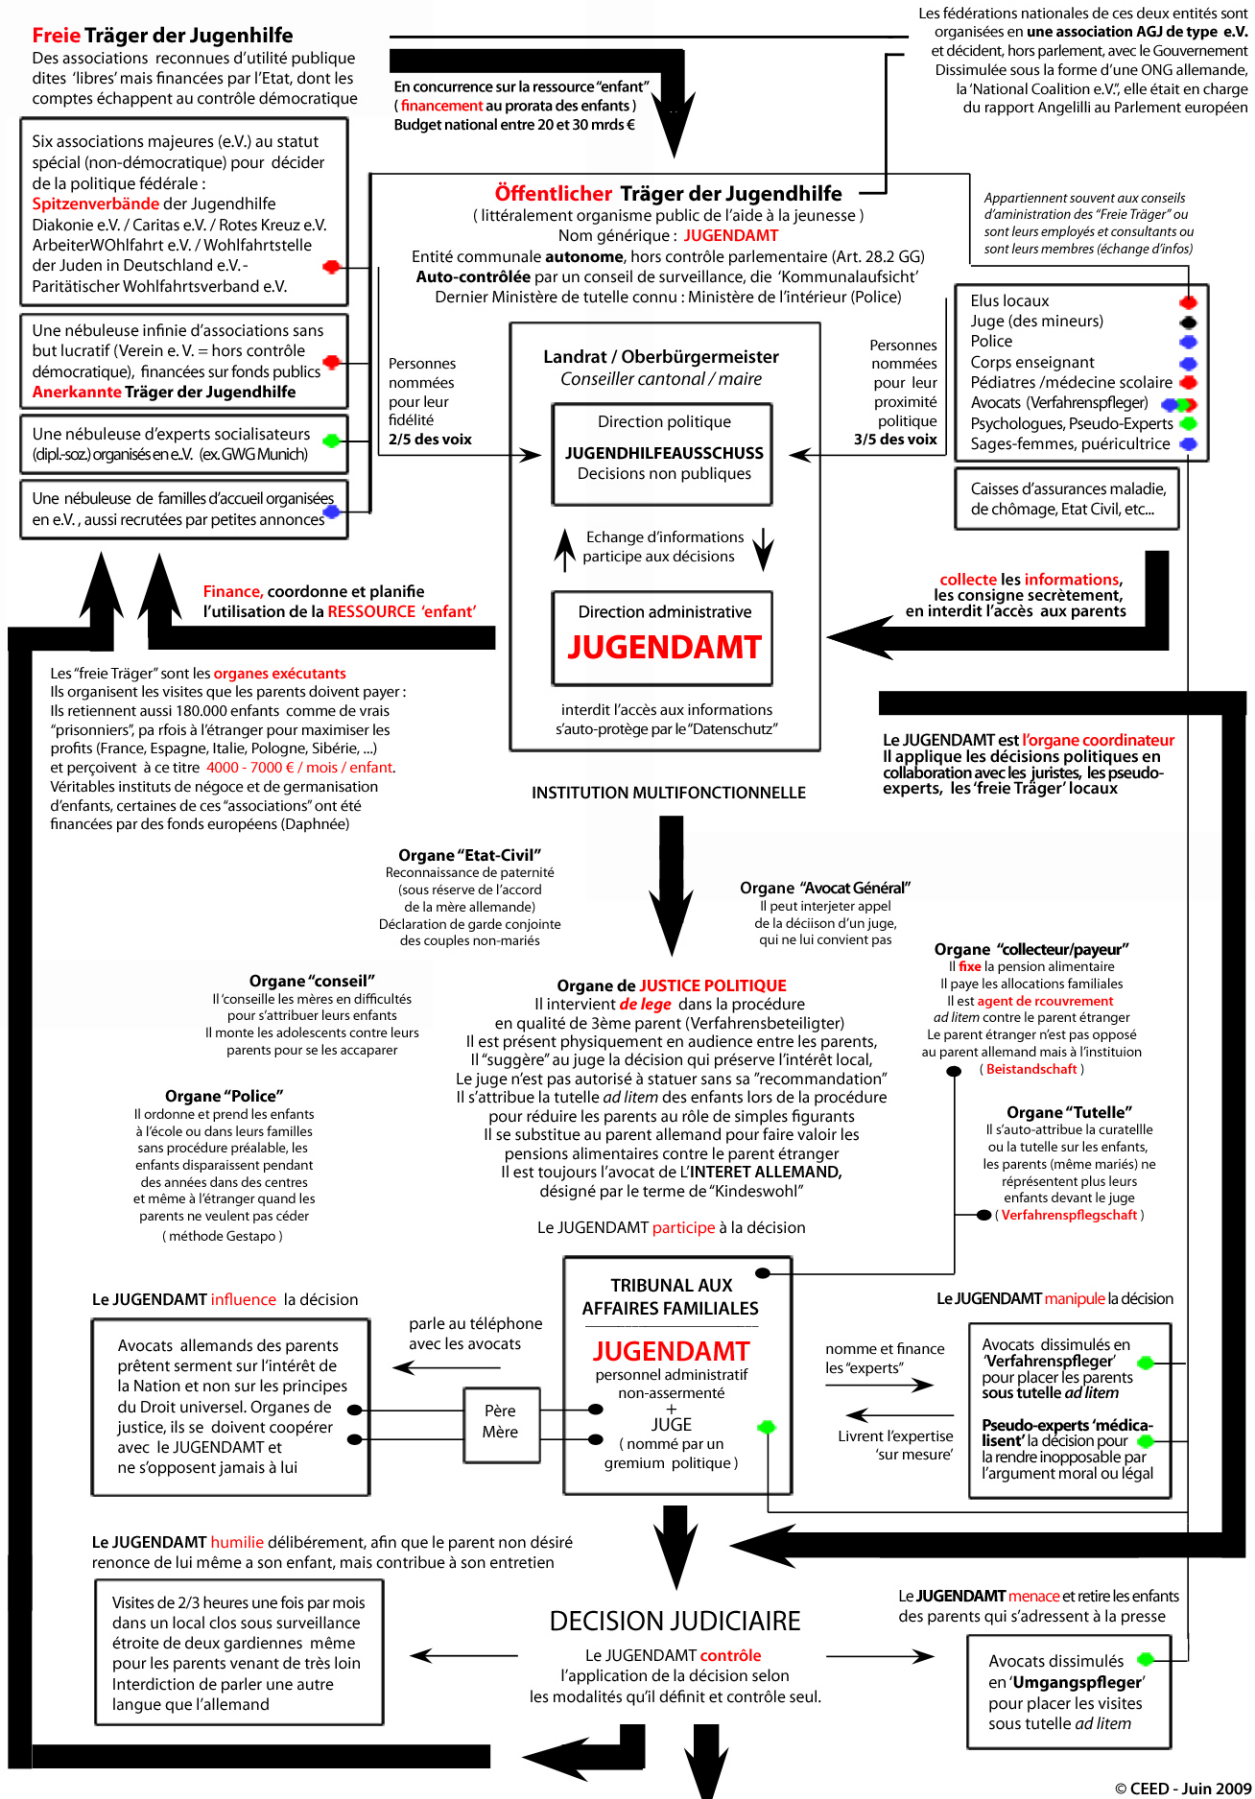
**Freie Träger der Jugenhilfe**
Des associations reconnues d'utilité publique dites 'libres' mais financées par l'Etat, dont les comptes échappent au contrôle démocratique

En concurrence sur la ressource "enfant" ( financement au prorata des enfants ) Budget national entre 20 et 30 mrds €

Les fédérations nationales de ces deux entités sont organisées en une association AGJ de type e.V. et décident, hors parlement, avec le Gouvernement Dissimulée sous la forme d'une ONG allemande, la 'National Coalition e.V.', elle était en charge du rapport Angelilli au Parlement européen

Six associations majeures (e.V.) au statut spécial (non-démocratique) pour décider de la politique fédérale : Spitzenverbände der Jugendhilfe Diakonie e.V. / Caritas e.V. / Rotes Kreuz e.V. ArbeiterWOhlfahrt e.V. / Wohlfahrtstelle der Juden in Deutschland e.V. - Paritätischer Wohlfahrtsverband e.V.

Une nébuleuse infinie d'associations sans but lucratif (Verein e. V. = hors contrôle démocratique), financées sur fonds publics Anerkannte Träger der Jugendhilfe

Une nébuleuse d'experts socialisateurs (dipl.-soz.) organisés en e.V. (ex. GWG Munich)

Une nébuleuse de familles d'accueil organisées en e.V. , aussi recrutées par petites annonces

**Öffentlicher Träger der Jugendhilfe**
( littéralement organisme public de l'aide à la jeunesse )
Nom générique : JUGENDAMT
Entité communale autonome, hors contrôle parlementaire (Art. 28.2 GG)
Auto-contrôlée par un conseil de surveillance, die 'Kommunalaufsicht'
Dernier Ministère de tutelle connu : Ministère de l'intérieur (Police)

Appartiennent souvent aux conseils d'administration des "Freie Träger" ou sont leurs employés et consultants ou sont leurs membres (échange d'infos)

Personnes nommées pour leur fidélité 2/5 des voix

Landrat / Oberbürgermeister
Conseiller cantonal / maire

Direction politique
JUGENDHILFEAUSSCHUSS
Decisions non publiques

Echange d'informations participe aux décisions

Direction administrative
JUGENDAMT

interdit l'accès aux informations s'auto-protège par le "Datenschutz"

Personnes nommées pour leur proximité politique 3/5 des voix

Elus locaux
Juge (des mineurs)
Police
Corps enseignant
Pédiatres /médecine scolaire
Avocats (Verfahrenspfleger)
Psychologues, Pseudo-Experts
Sages-femmes, puéricultrice

Caisses d'assurances maladie, de chômage, Etat Civil, etc...

Finance, coordonne et planifie l'utilisation de la RESSOURCE 'enfant'

collecte les informations, les consigne secrètement, en interdit l'accès aux parents

Les "freie Träger" sont les organes exécutants
Ils organisent les visites que les parents doivent payer :
Ils retiennent aussi 180.000 enfants comme de vrais "prisonniers", pa rfois à l'étranger pour maximiser les profits (France, Espagne, Italie, Pologne, Sibérie, ...) et perçoivent à ce titre 4000 - 7000 € / mois / enfant.
Véritables instituts de négoce et de germanisation d'enfants, certaines de ces "associations" ont été financées par des fonds européens (Daphnée)

Le JUGENDAMT est l'organe coordinateur
Il applique les décisions politiques en collaboration avec les juristes, les pseudo-experts, les 'freie Träger' locaux

INSTITUTION MULTIFONCTIONNELLE

Organe "Etat-Civil"
Reconnaissance de paternité (sous réserve de l'accord de la mère allemande) Déclaration de garde conjointe des couples non-mariés

Organe "Avocat Général"
Il peut interjeter appel de la décision d'un juge, qui ne lui convient pas

Organe "conseil"
Il 'conseille les mères en difficultés pour s'attribuer leurs enfants Il monte les adolescents contre leurs parents pour se les accaparer

Organe de JUSTICE POLITIQUE
Il intervient de lege dans la procédure en qualité de 3ème parent (Verfahrensbeteiligter)
Il est présent physiquement en audience entre les parents,
Il "suggère" au juge la décision qui préserve l'intérêt local,
Le juge n'est pas autorisé à statuer sans sa "recommandation"
Il s'attribue la tutelle ad litem des enfants lors de la procédure pour réduire les parents au rôle de simples figurants
Il se substitue au parent allemand pour faire valoir les pensions alimentaires contre le parent étranger
Il est toujours l'avocat de L'INTERET ALLEMAND, désigné par le terme de "Kindeswohl"

Le JUGENDAMT participe à la décision

Organe "collecteur/payeur"
Il fixe la pension alimentaire
Il paye les allocations familiales
Il est agent de rcouvrement ad litem contre le parent étranger
Le parent étranger n'est pas opposé au parent allemand mais à l'instituion ( Beistandschaft )

Organe "Police"
Il ordonne et prend les enfants à l'école ou dans leurs familles sans procédure préalable, les enfants disparaissent pendant des années dans des centres et même à l'étranger quand les parents ne veulent pas céder
( méthode Gestapo )

Organe "Tutelle"
Il s'auto-attribue la curatellle ou la tutelle sur les enfants, les parents (même mariés) ne réprésentent plus leurs enfants devant le juge ( Verfahrenspflegschaft )

Le JUGENDAMT influence la décision

Avocats allemands des parents prêtent serment sur l'intérêt de la Nation et non sur les principes du Droit universel. Organes de justice, ils se doivent coopérer avec le JUGENDAMT et ne s'opposent jamais à lui

parle au téléphone avec les avocats

Père
Mère

TRIBUNAL AUX AFFAIRES FAMILIALES
JUGENDAMT
personnel administratif non-assermenté
+
JUGE
( nommé par un gremium politique )

nomme et finance les "experts"

Livrent l'expertise 'sur mesure'

Le JUGENDAMT manipule la décision

Avocats dissimulés en 'Verfahrenspfleger' pour placer les parents sous tutelle ad litem

Pseudo-experts 'médica-lisent' la décision pour la rendre inopposable par l'argument moral ou légal

Le JUGENDAMT humilie délibérement, afin que le parent non désiré renonce de lui même a son enfant, mais contribue à son entretien

Visites de 2/3 heures une fois par mois dans un local clos sous surveillance étroite de deux gardiennes même pour les parents venant de très loin Interdiction de parler une autre langue que l'allemand

DECISION JUDICIAIRE
Le JUGENDAMT contrôle l'application de la décision selon les modalités qu'il définit et contrôle seul.

Le JUGENDAMT menace et retire les enfants des parents qui s'adressent à la presse

Avocats dissimulés en 'Umgangspfleger' pour placer les visites sous tutelle ad litem

© CEED - Juin 2009